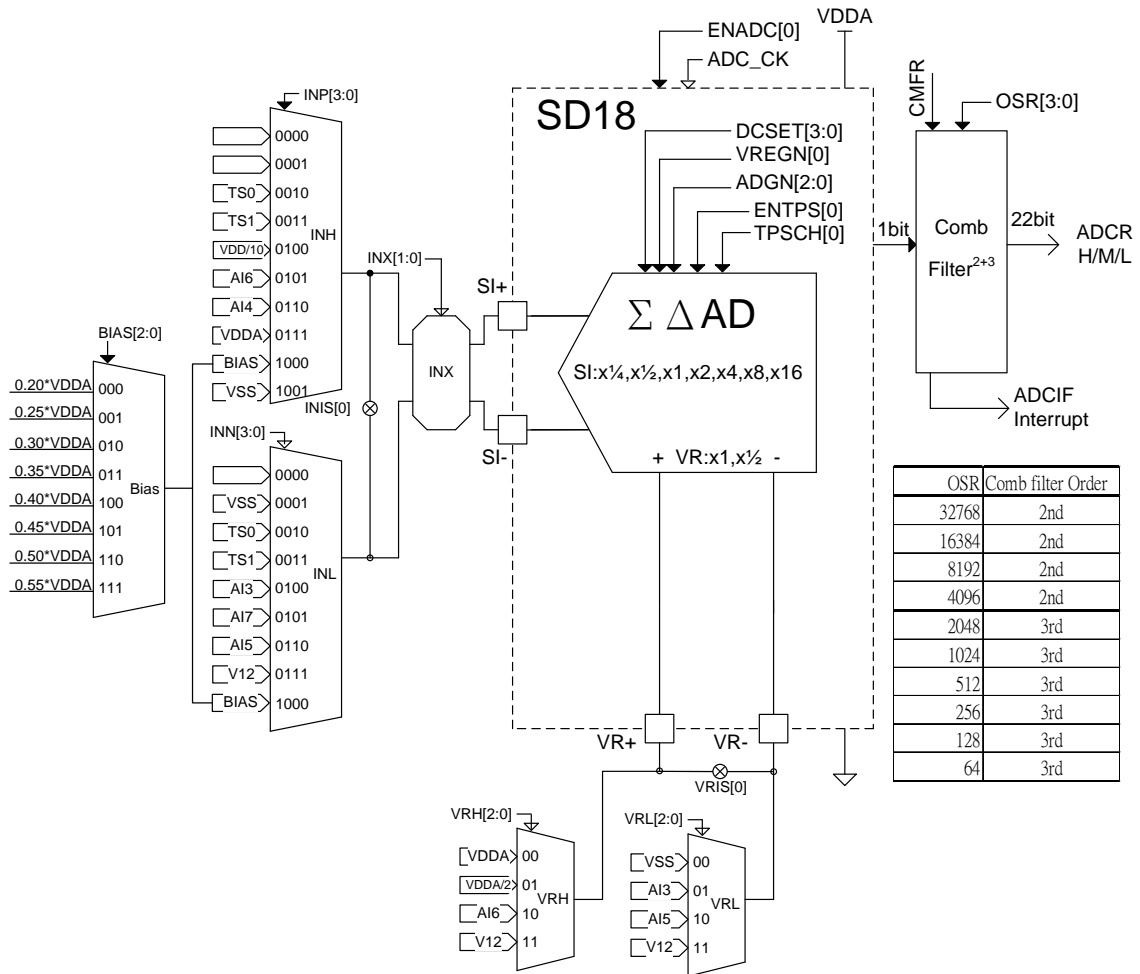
ENADC[0]
VDDA
ADC_CK
SD18
INP[3:0]
0000
0001
TS0 0010
TS1 0011
VDD/10 0100
INH
AI6 0101
AI4 0110
VDDA 0111
BIAS 1000
VSS 1001
INIS[0]
BIAS[2:0]
0.20*VDDA 000
0.25*VDDA 001
0.30*VDDA 010
0.35*VDDA 011
Bias
0.40*VDDA 100
0.45*VDDA 101
0.50*VDDA 110
0.55*VDDA 111
INN[3:0]
0000
VSS 0001
TS0 0010
TS1 0011
INL
AI3 0100
AI7 0101
AI5 0110
V12 0111
BIAS 1000
INX[1:0]
INX
SI+
SI-
DCSET[3:0]
VREGN[0]
ADGN[2:0]
ENTPS[0]
TPSCH[0]
$\Sigma \Delta$ AD
SI:x¼,x½,x1,x2,x4,x8,x16
+ VR:x1,x½ -
1bit
CMFR
OSR[3:0]
Comb
Filter$^{2+3}$
22bit
ADCR
H/M/L
ADCIF
Interrupt

| OSR | Comb filter Order |
|---|---|
| 32768 | 2nd |
| 16384 | 2nd |
| 8192 | 2nd |
| 4096 | 2nd |
| 2048 | 3rd |
| 1024 | 3rd |
| 512 | 3rd |
| 256 | 3rd |
| 128 | 3rd |
| 64 | 3rd |

VR+
VR-
VRIS[0]
VRH[2:0]
VDDA 00
VDDA/2 01
VRH
AI6 10
V12 11
VRL[2:0]
VSS 00
AI3 01
VRL
AI5 10
V12 11